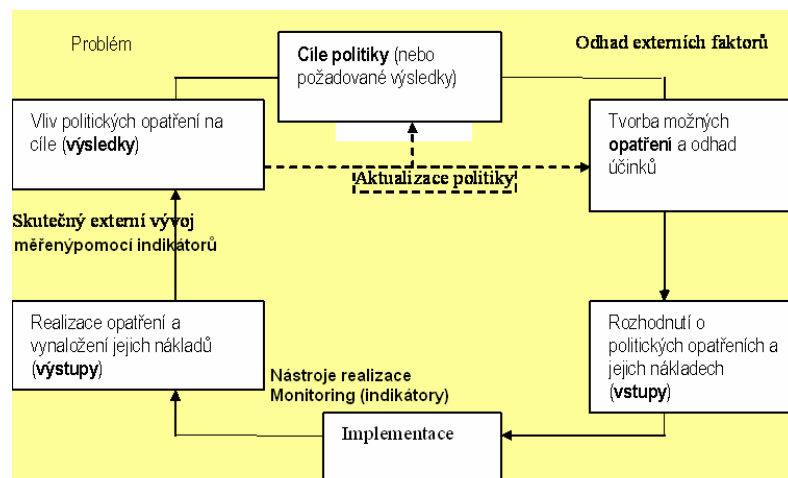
Problém

Cíle politiky (nebo požadované výsledky)

Odhad externích faktorů

Vliv politických opatření na cíle (výsledky)

Tvorba možných opatření a odhad účinků

Aktualizace politiky

Skutečný externí vývoj měřenýpomocí indikátorů

Realizace opatření a vynaložení jejich nákladů (výstupy)

Rozhodnutí o politických opatřeních a jejich nákladech (vstupy)

Nástroje realizace Monitoring (indikátory)

Implementace